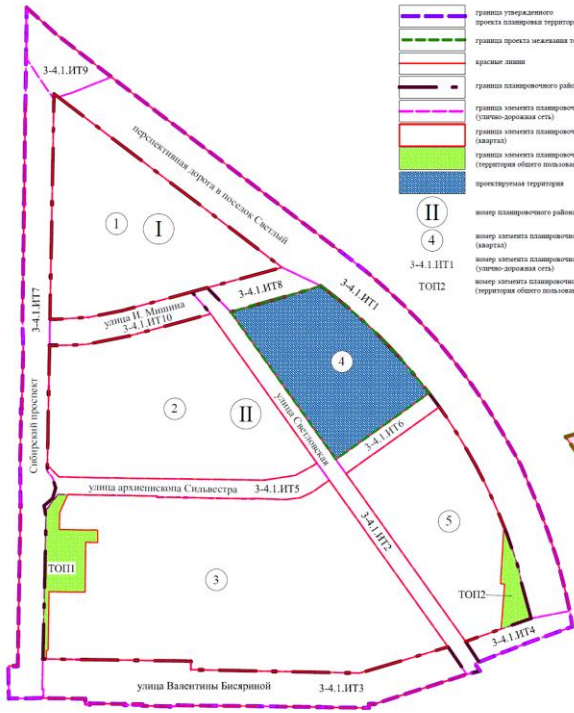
3-4.1.ИТ9

перспективная дорога в поселок Светлый

1

I

3-4.1.ИТ7

Сибирский проспект

улица И. Мишина

3-4.1.ИТ10

3-4.1.ИТ8

3-4.1.ИТ1

4

2

II

улица Светловская

3-4.1.ИТ6

улица архиепископа Сильвестра

3-4.1.ИТ5

3-4.1.ИТ2

5

ТОП1

3

ТОП2

3-4.1.ИТ4

улица Валентины Бисяриной

3-4.1.ИТ3

граница утвержденного проекта планировки территор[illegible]

граница проекта межевания т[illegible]

красные линии

граница планировочного райо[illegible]

граница элемента планировоч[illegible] (улично-дорожная сеть)

граница элемента планировоч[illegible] (квартал)

граница элемента планировоч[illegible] (территория общего пользова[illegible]

проектируемая территория

II

номер планировочного район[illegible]

4

номер элемента планировоч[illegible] (квартал)

3-4.1.ИТ1

номер элемента планировоч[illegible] (улично-дорожная сеть)

ТОП2

номер элемента планировоч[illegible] (территория общего пользова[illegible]